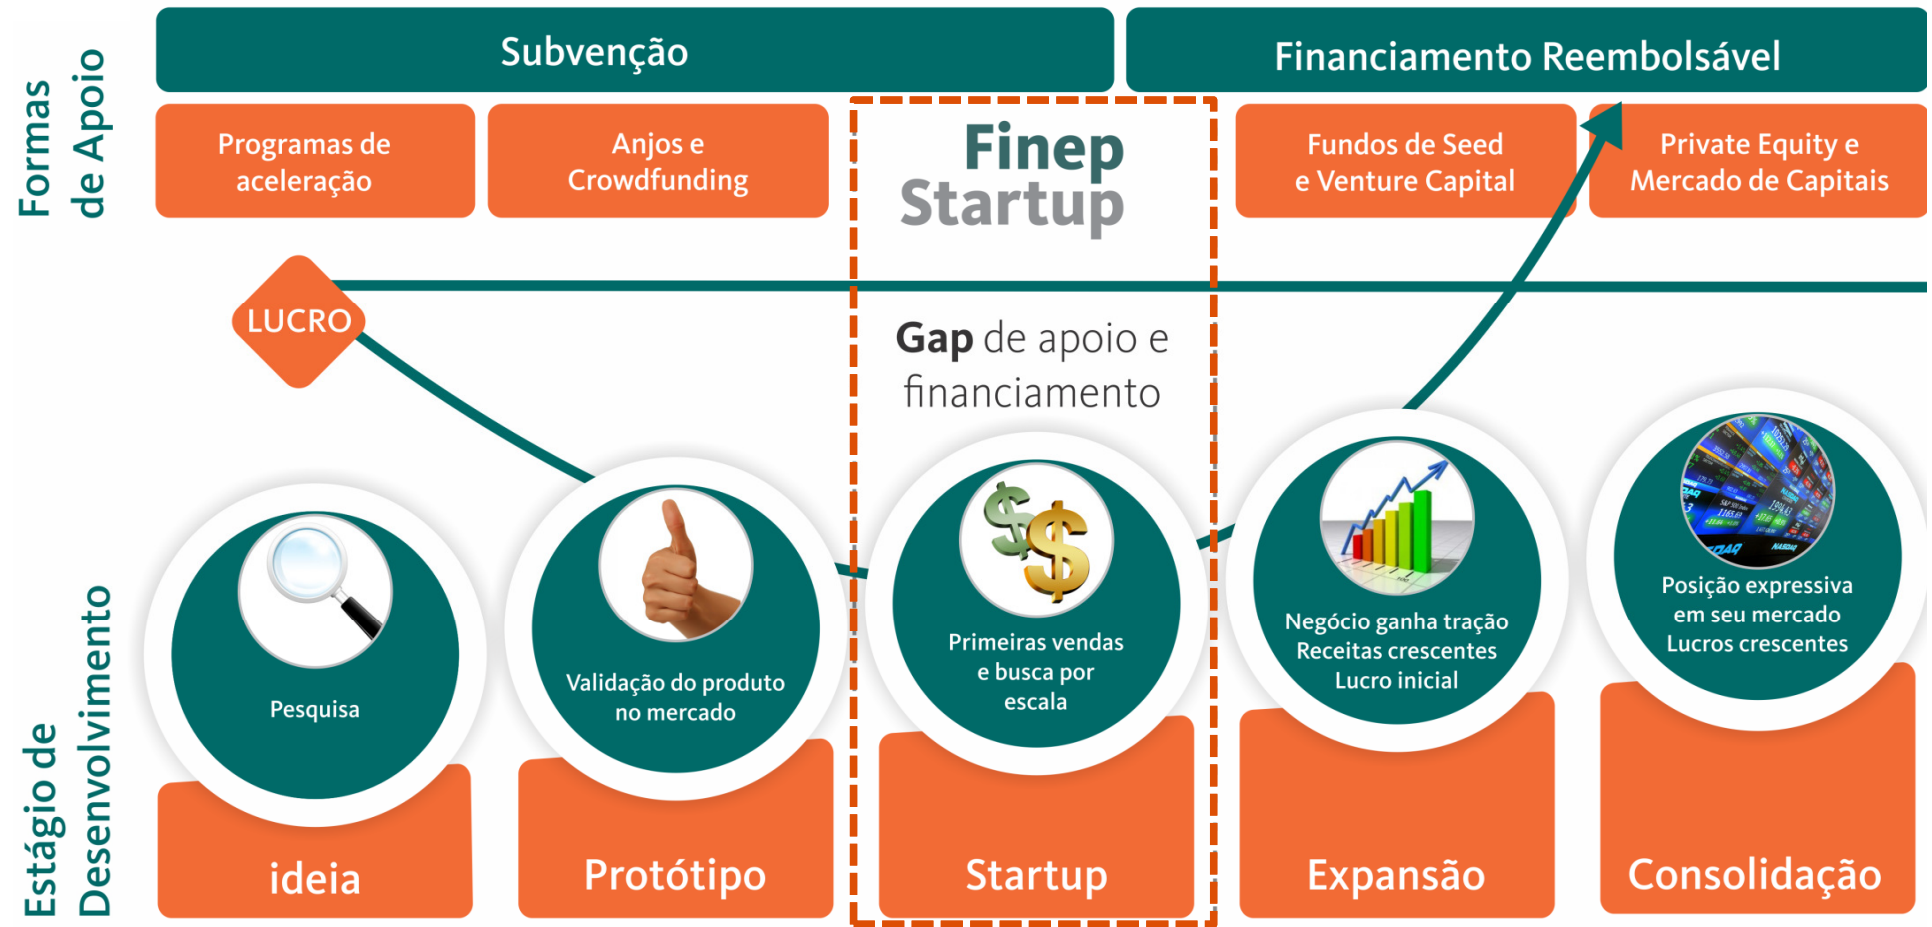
Formas de Apoio

Subvenção

Financiamento Reembolsável

Programas de aceleração

Anjos e Crowdfunding

Finep Startup

Fundos de Seed e Venture Capital

Private Equity e Mercado de Capitais

LUCRO

Gap de apoio e financiamento

Estágio de Desenvolvimento

Pesquisa

ideia

Validação do produto no mercado

Protótipo

Primeiras vendas e busca por escala

Startup

Negócio ganha tração
Receitas crescentes
Lucro inicial

Expansão

Posição expressiva em seu mercado
Lucros crescentes

Consolidação